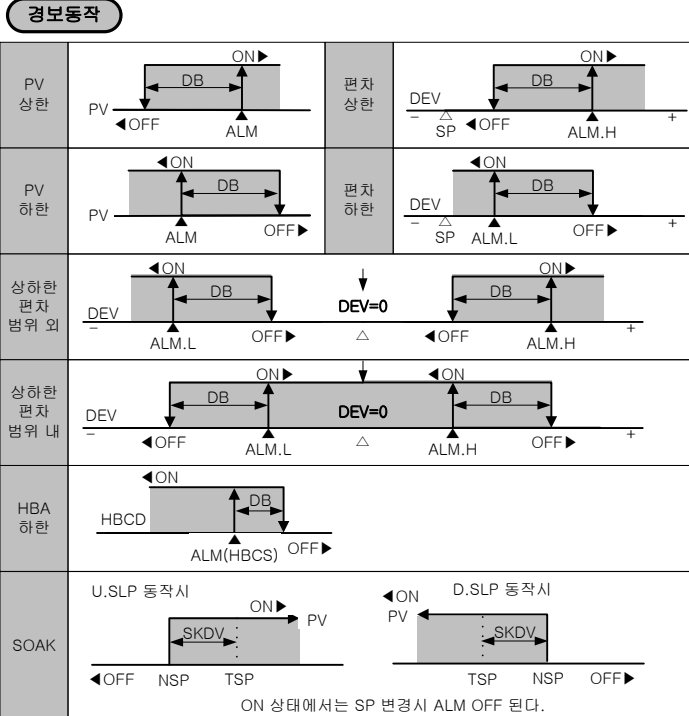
경보동작

| | | | |
|---|---|---|---|
| PV 상한 | ON▶ DB PV ◀OFF ALM | 편차 상한 | ON▶ DB DEV − △ SP ◀OFF ALM.H + |
| PV 하한 | ◀ON DB PV ALM OFF▶ | 편차 하한 | ◀ON DB DEV − △ SP ALM.L OFF▶ + |
| 상하한 편차 범위 외 | ◀ON DB DEV − ALM.L OFF▶ DEV=0 △ ON▶ DB ◀OFF ALM.H + | | |
| 상하한 편차 범위 내 | ON▶ DB DEV − ◀OFF ALM.L DEV=0 △ ◀ON DB ALM.H OFF▶ + | | |
| HBA 하한 | ◀ON DB HBCD ALM(HBCS) OFF▶ | | |
| SOAK | U.SLP 동작시 ON▶ PV SKDV ◀OFF NSP TSP D.SLP 동작시 ◀ON PV SKDV TSP NSP OFF▶ ON 상태에서는 SP 변경시 ALM OFF 된다. | | |